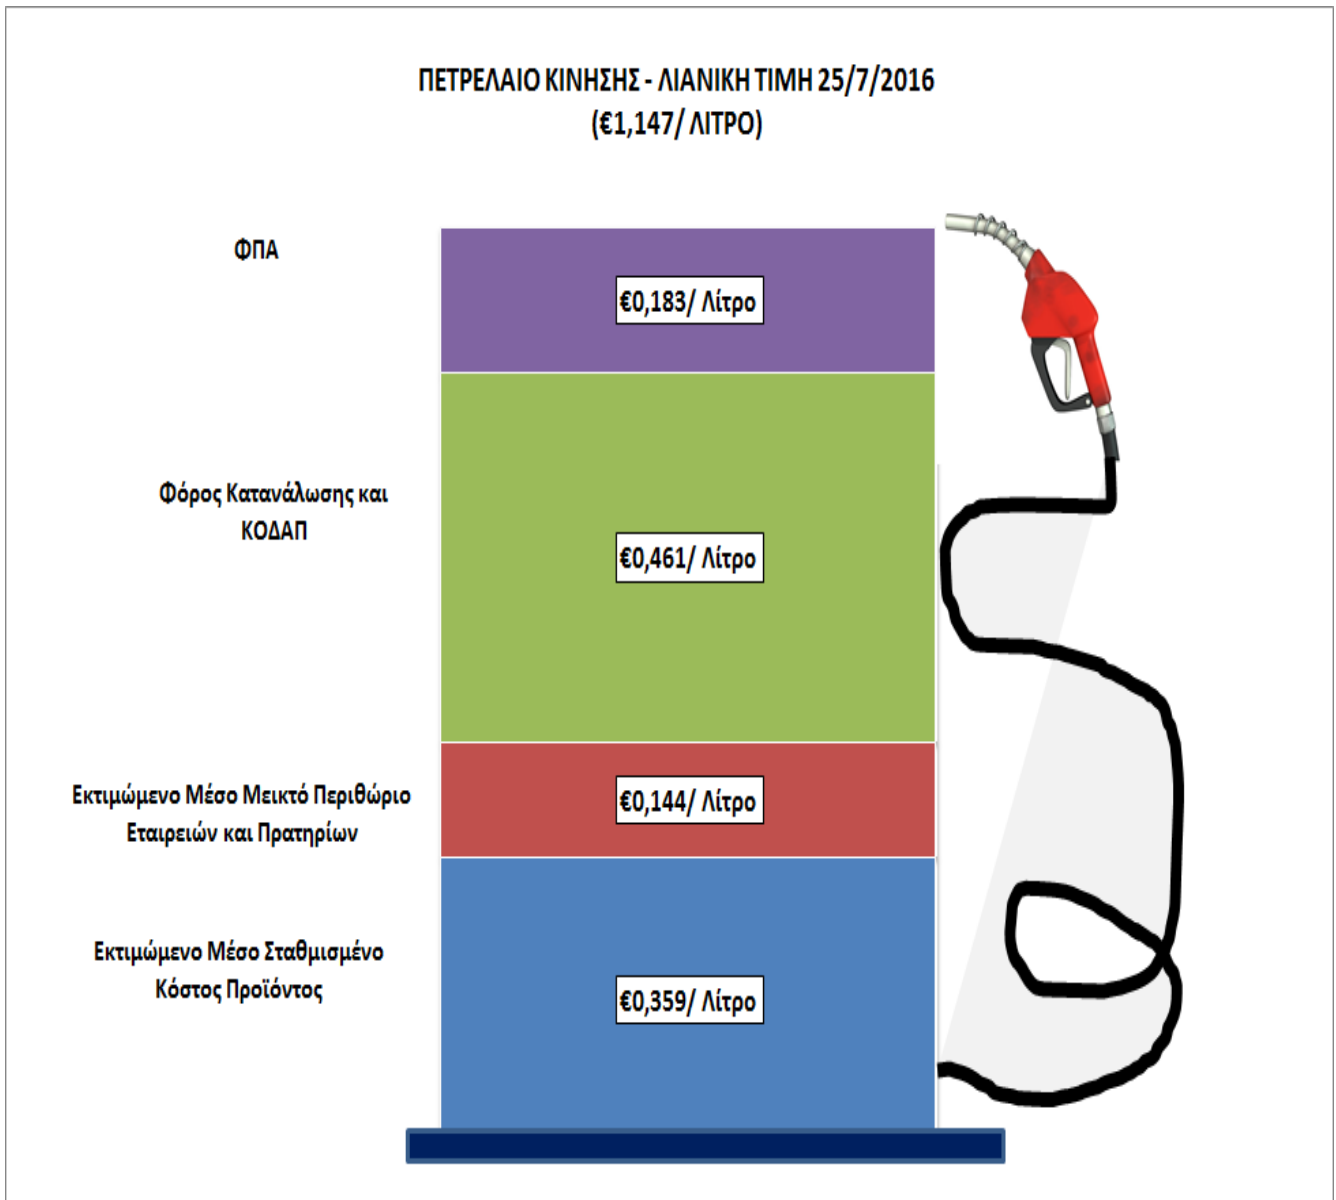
ΠΕΤΡΕΛΑΙΟ ΚΙΝΗΣΗΣ - ΛΙΑΝΙΚΗ ΤΙΜΗ 25/7/2016
(€1,147/ ΛΙΤΡΟ)

ΦΠΑ

€0,183/ Λίτρο

Φόρος Κατανάλωσης και ΚΟΔΑΠ

€0,461/ Λίτρο

Εκτιμώμενο Μέσο Μεικτό Περιθώριο Εταιρειών και Πρατηρίων

€0,144/ Λίτρο

Εκτιμώμενο Μέσο Σταθμισμένο Κόστος Προϊόντος

€0,359/ Λίτρο